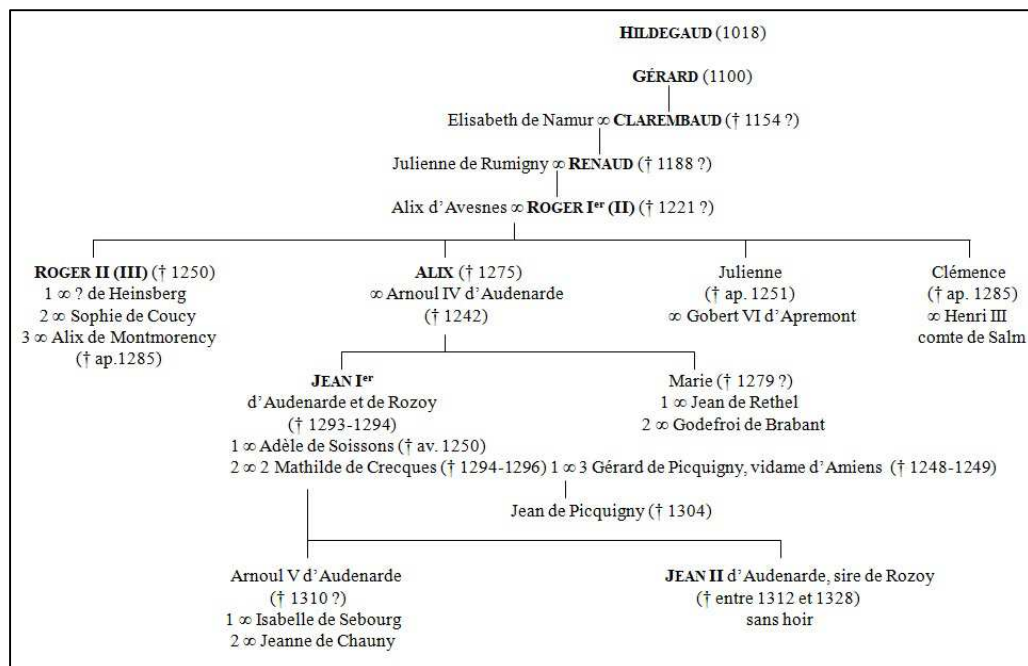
HILDEGAUD (1018)

GÉRARD (1100)

Elisabeth de Namur ∞ CLAREMBAUD († 1154 ?)

Julienne de Rumigny ∞ RENAUD († 1188 ?)

Alix d'Avesnes ∞ ROGER I$^{er}$ (II) († 1221 ?)

ROGER II (III) († 1250)
1 ∞ ? de Heinsberg
2 ∞ Sophie de Coucy
3 ∞ Alix de Montmorency
(† ap.1285)

ALIX († 1275)
∞ Arnoul IV d'Audenarde
(† 1242)

Julienne
(† ap. 1251)
∞ Gobert VI d'Apremont

Clémence
(† ap. 1285)
∞ Henri III
comte de Salm

JEAN I$^{er}$
d'Audenarde et de Rozoy
(† 1293-1294)
1 ∞ Adèle de Soissons († av. 1250)
2 ∞ 2 Mathilde de Crecques († 1294-1296) 1 ∞ 3 Gérard de Picquigny, vidame d'Amiens († 1248-1249)

Marie († 1279 ?)
1 ∞ Jean de Rethel
2 ∞ Godefroi de Brabant

Jean de Picquigny († 1304)

Arnoul V d'Audenarde
(† 1310 ?)
1 ∞ Isabelle de Sebourg
2 ∞ Jeanne de Chauny

JEAN II d'Audenarde, sire de Rozoy
(† entre 1312 et 1328)
sans hoir